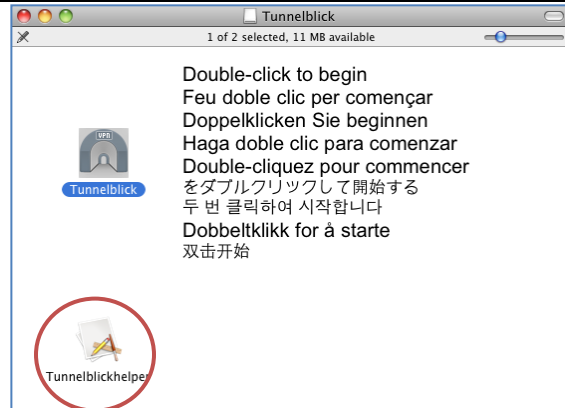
Tunnelblick

1 of 2 selected, 11 MB available

Double-click to begin
Feu doble clic per començar
Doppelklicken Sie beginnen
Haga doble clic para comenzar
Double-cliquez pour commencer
をダブルクリックして開始する
두 번 클릭하여 시작합니다
Dobbeltklikk for å starte
双击开始

VPN

Tunnelblick

Tunnelblickhelper